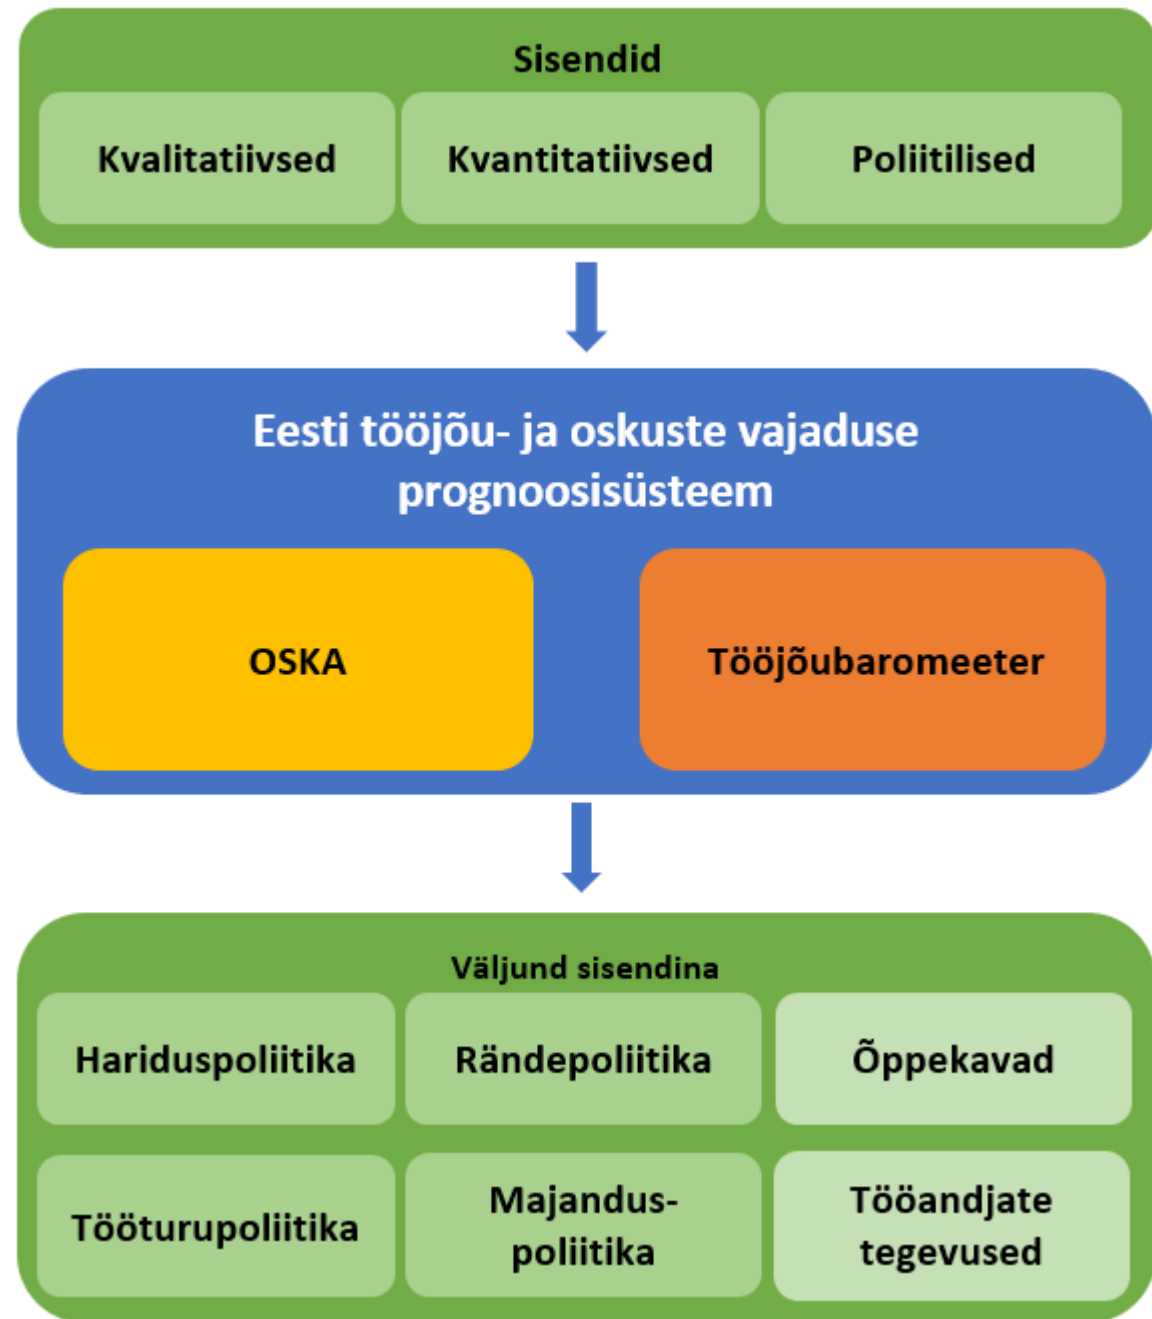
Sisendid

Kvalitatiivsed

Kvantitatiivsed

Poliitilised

Eesti tööjõu- ja oskuste vajaduse prognoosisüsteem

OSKA

Tööjõubaromeeter

Väljund sisendina

Hariduspoliitika

Rändepoliitika

Õppekavad

Tööturupoliitika

Majanduspoliitika

Tööandjate tegevused